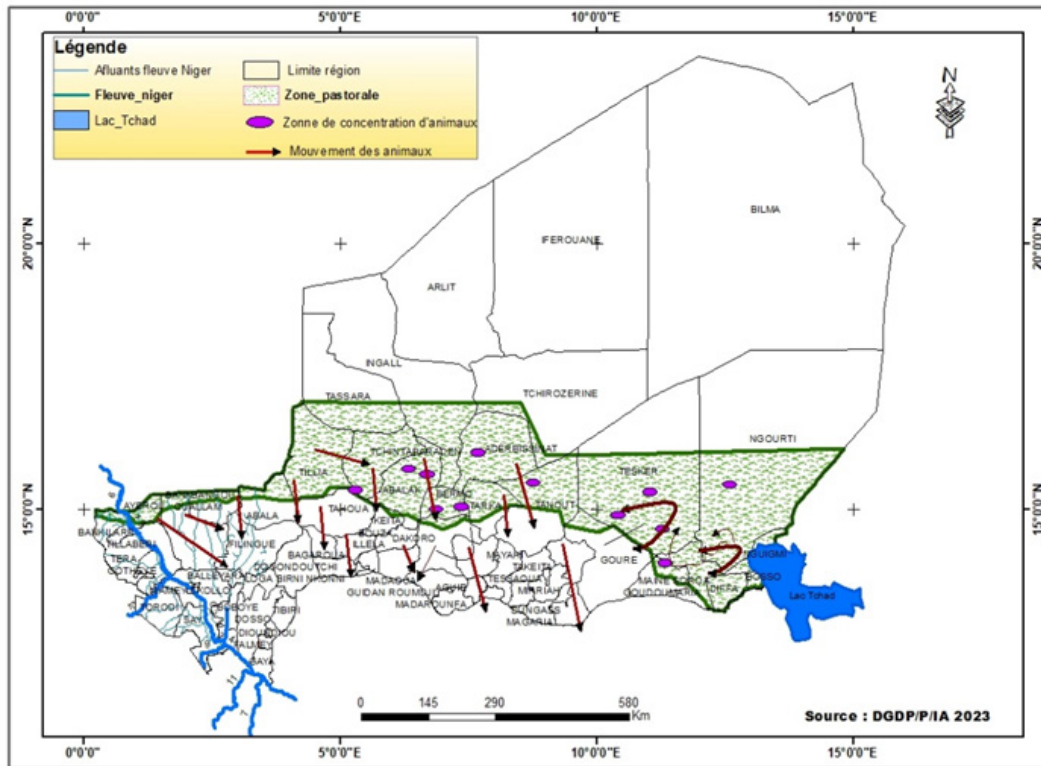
0°0'0"
5°0'0"E
10°0'0"E
15°0'0"E

Légende
Afluants fleuve Niger
Fleuve_niger
Lac_Tchad
Limite région
Zone_pastorale
Zonne de concentration d'animaux
Mouvement des animaux

N

20°0'0"N
20°0'0"N
15°0'0"N
15°0'0"N

BILMA
IFEROUANE
ARLIT
INGALL
TASSARA
TCHIROZERINE
NGOURTI
TCHINTABARADEN
ADERBISSINAT
TESKER
TILLIA
ABALAK
BERMO
TAHOUA
TANOUT
KEITA
ILLELA
DAKORO
MAYAHI
TAKEITA
GOURE
N'GUIGMI
BOSSO
MAINE SOROA
GOUDOUMARIA
DIFFA
ABALA
FILINGUE
BAGAROUA
DOGONDOUTCHI
BIRNI N'KONNI
MADAOUA
GUIDAN ROUMDJI
AGUIE
MADAROUNFA
TESSAOUA
MIRRIAH
DUNGASS
MAGARIA
BANIBANGOU
TILLABERI
TERA
GOTHEYE
BALLEYARA
LOGA
KOLLO
TORODI
SAY
BOBOYE
DOSSO
TIBIRI
DIOUNDIOU
GAYA
AYEROU
OUALLAM

Lac Tchad

0 145 290 580 Km
Source : DGDP/P/IA 2023

0°0'0"
5°0'0"E
10°0'0"E
15°0'0"E